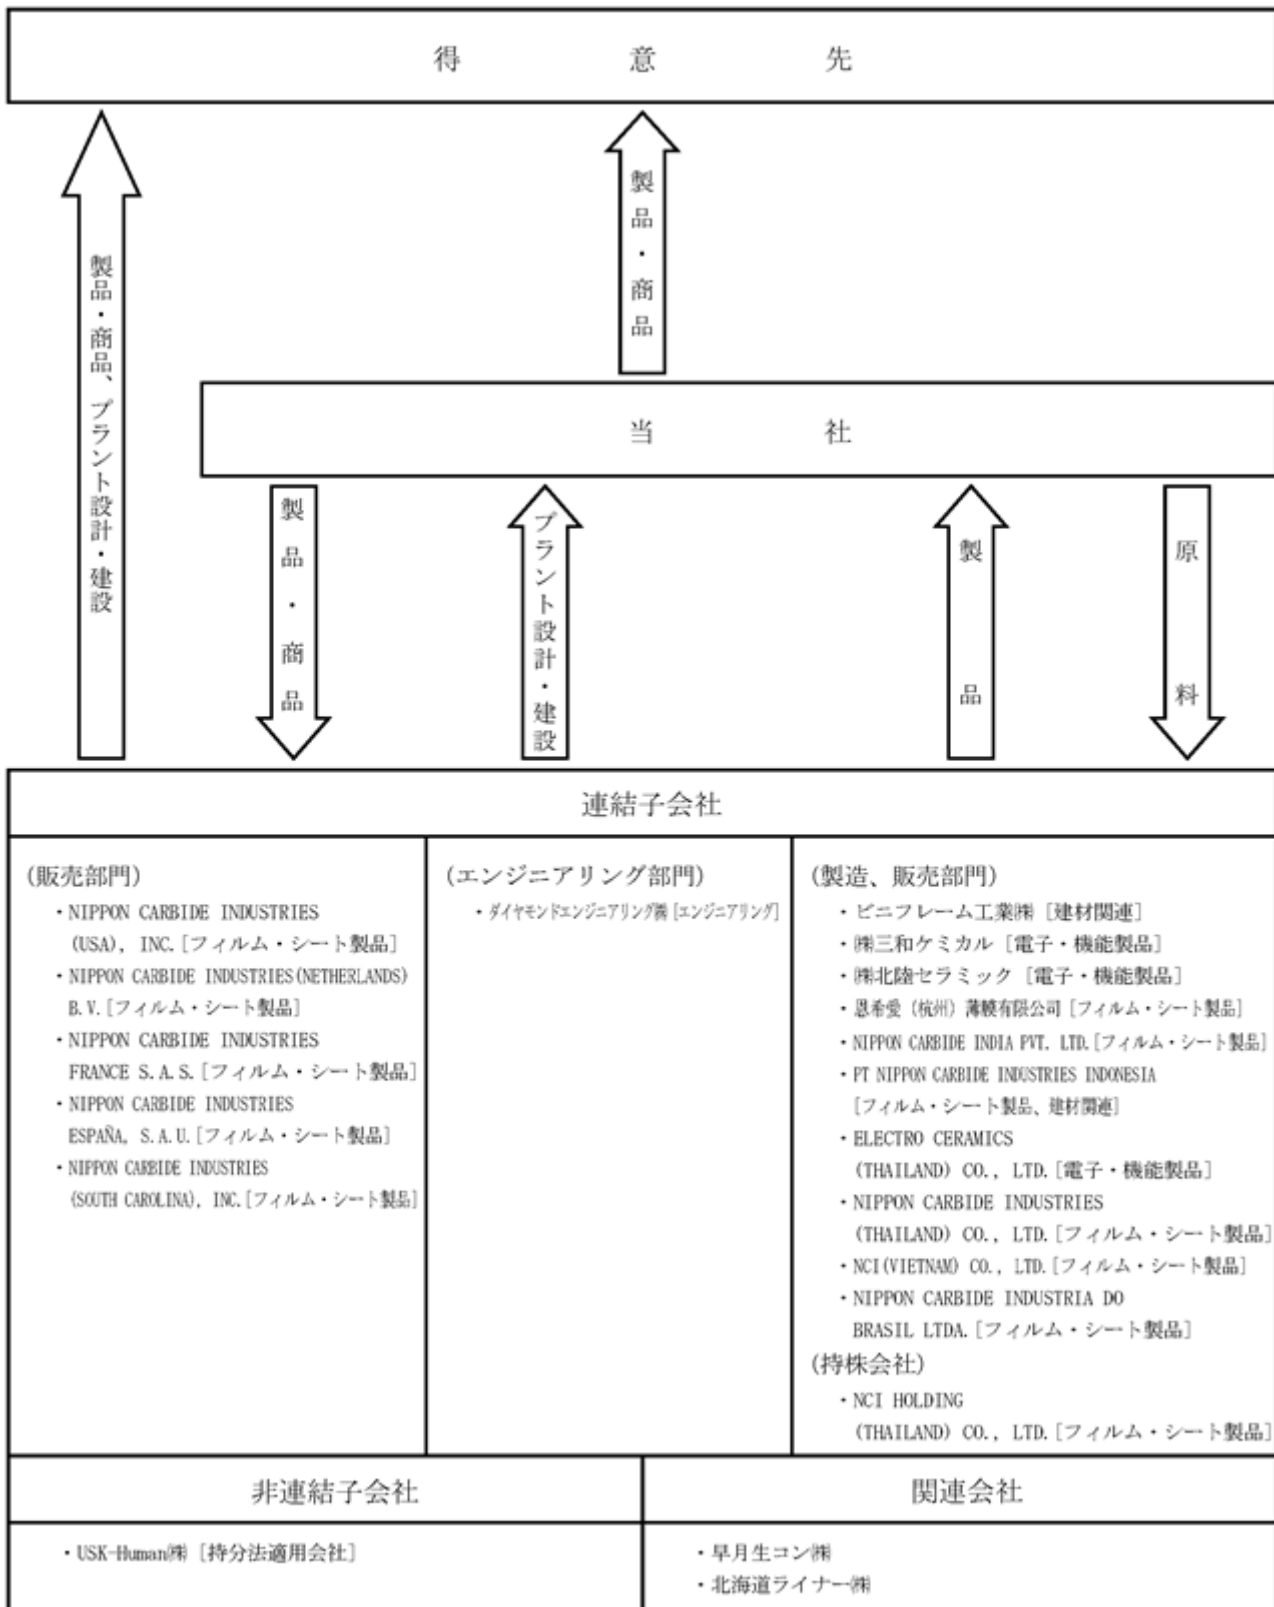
得　　意　　先

製品・商品、プラント設計・建設

製品・商品

当　　社

製品・商品

プラント設計・建設

製品

原料

連結子会社

(販売部門)
・NIPPON CARBIDE INDUSTRIES (USA), INC.［フィルム・シート製品］
・NIPPON CARBIDE INDUSTRIES(NETHERLANDS) B.V.［フィルム・シート製品］
・NIPPON CARBIDE INDUSTRIES FRANCE S.A.S.［フィルム・シート製品］
・NIPPON CARBIDE INDUSTRIES ESPAÑA, S.A.U.［フィルム・シート製品］
・NIPPON CARBIDE INDUSTRIES (SOUTH CAROLINA), INC.［フィルム・シート製品］

(エンジニアリング部門)
・ダイヤモンドエンジニアリング㈱［エンジニアリング］

(製造、販売部門)
・ビニフレーム工業㈱［建材関連］
・㈱三和ケミカル［電子・機能製品］
・㈱北陸セラミック［電子・機能製品］
・恩希愛（杭州）薄膜有限公司［フィルム・シート製品］
・NIPPON CARBIDE INDIA PVT. LTD.［フィルム・シート製品］
・PT NIPPON CARBIDE INDUSTRIES INDONESIA［フィルム・シート製品、建材関連］
・ELECTRO CERAMICS (THAILAND) CO., LTD.［電子・機能製品］
・NIPPON CARBIDE INDUSTRIES (THAILAND) CO., LTD.［フィルム・シート製品］
・NCI(VIETNAM) CO., LTD.［フィルム・シート製品］
・NIPPON CARBIDE INDUSTRIA DO BRASIL LTDA.［フィルム・シート製品］
(持株会社)
・NCI HOLDING (THAILAND) CO., LTD.［フィルム・シート製品］

非連結子会社

・USK-Human㈱［持分法適用会社］

関連会社

・早月生コン㈱
・北海道ライナー㈱